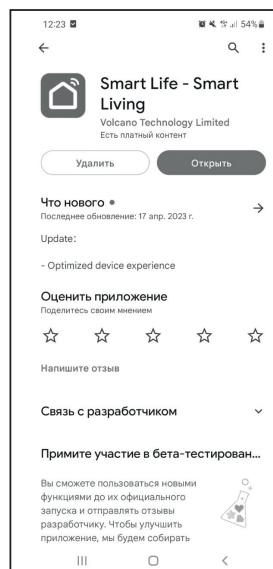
12:23 54%

Smart Life - Smart Living
Volcano Technology Limited
Есть платный контент

Удалить
Открыть

Что нового •
Последнее обновление: 17 апр. 2023 г.

Update:

- Optimized device experience

Оценить приложение
Поделитесь своим мнением

Напишите отзыв

Связь с разработчиком

Примите участие в бета-тестирован...

Вы сможете пользоваться новыми функциями до их официального запуска и отправлять отзывы разработчику. Чтобы улучшить приложение, мы будем собирать